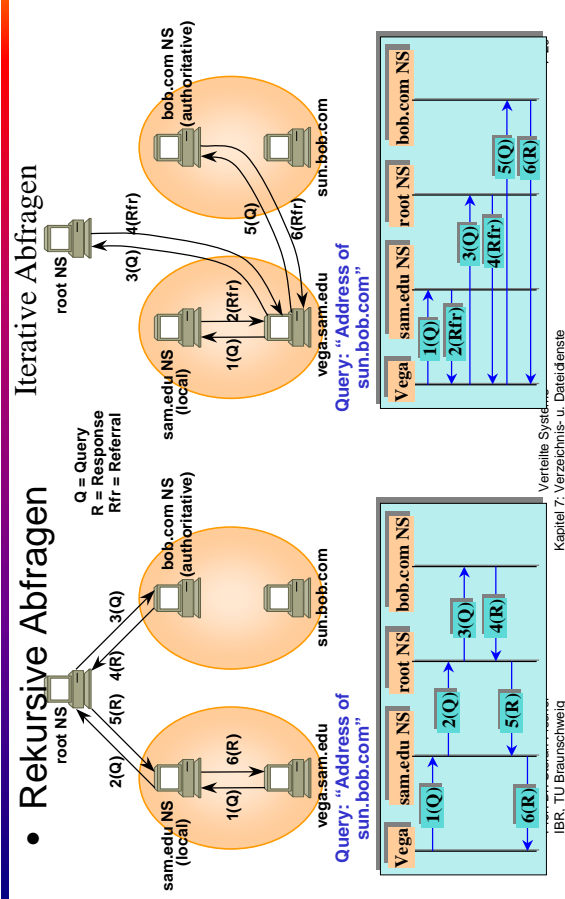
• Rekursive Abfragen

Iterative Abfragen

Q = Query
R = Response
Rfr = Referral

root NS
2(Q)
5(R)
4(R)
3(Q)
sam.edu NS (local)
6(R)
1(Q)
vega.sam.edu
bob.com NS (authoritative)
sun.bob.com
Query: "Address of sun.bob.com"

| Vega | sam.edu NS | root NS | bob.com NS |
|---|---|---|---|

1(Q)
2(Q)
3(Q)
4(R)
5(R)
6(R)

root NS
3(Q)
4(Rfr)
sam.edu NS (local)
2(Rfr)
1(Q)
vega.sam.edu
bob.com NS (authoritative)
5(Q)
6(Rfr)
sun.bob.com
Query: "Address of sun.bob.com"

| Vega | sam.edu NS | root NS | bob.com NS |
|---|---|---|---|

1(Q)
2(Rfr)
3(Q)
4(Rfr)
5(Q)
6(R)

IBR, TU Braunschweig
Verteilte Syste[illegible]
Kapitel 7: Verzeichnis- u. Dateidienste